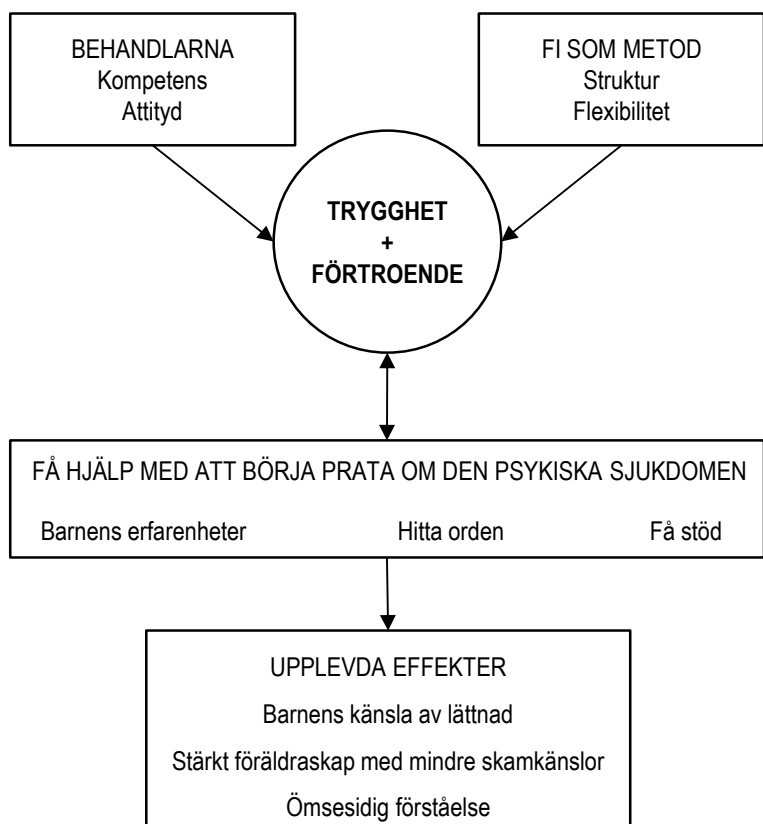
BEHANDLARNA
Kompetens
Attityd

FI SOM METOD
Struktur
Flexibilitet

TRYGGHET
+
FÖRTROENDE

FÅ HJÄLP MED ATT BÖRJA PRATA OM DEN PSYKISKA SJUKDOMEN

Barnens erfarenheter

Hitta orden

Få stöd

UPPLEVDA EFFEKTER

Barnens känsla av lättnad

Stärkt föräldraskap med mindre skamkänslor

Ömsesidig förståelse